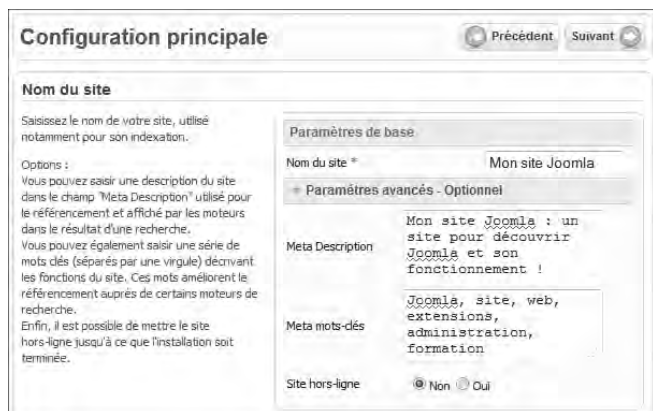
Configuration principale

Précédent

Suivant

Nom du site

Saisissez le nom de votre site, utilisé notamment pour son indexation.

Options :
Vous pouvez saisir une description du site dans le champ "Meta Description" utilisé pour le référencement et affiché par les moteurs dans le résultat d'une recherche.
Vous pouvez également saisir une série de mots clés (séparés par une virgule) décrivant les fonctions du site. Ces mots améliorent le référencement auprès de certains moteurs de recherche.
Enfin, il est possible de mettre le site hors-ligne jusqu'à ce que l'installation soit terminée.

Paramètres de base

Nom du site *

Mon site Joomla

+ Paramètres avancés - Optionnel

Meta Description

Mon site Joomla : un site pour découvrir Joomla et son fonctionnement !

Meta mots-clés

Joomla, site, web, extensions, administration, formation

Site hors-ligne

Non Oui